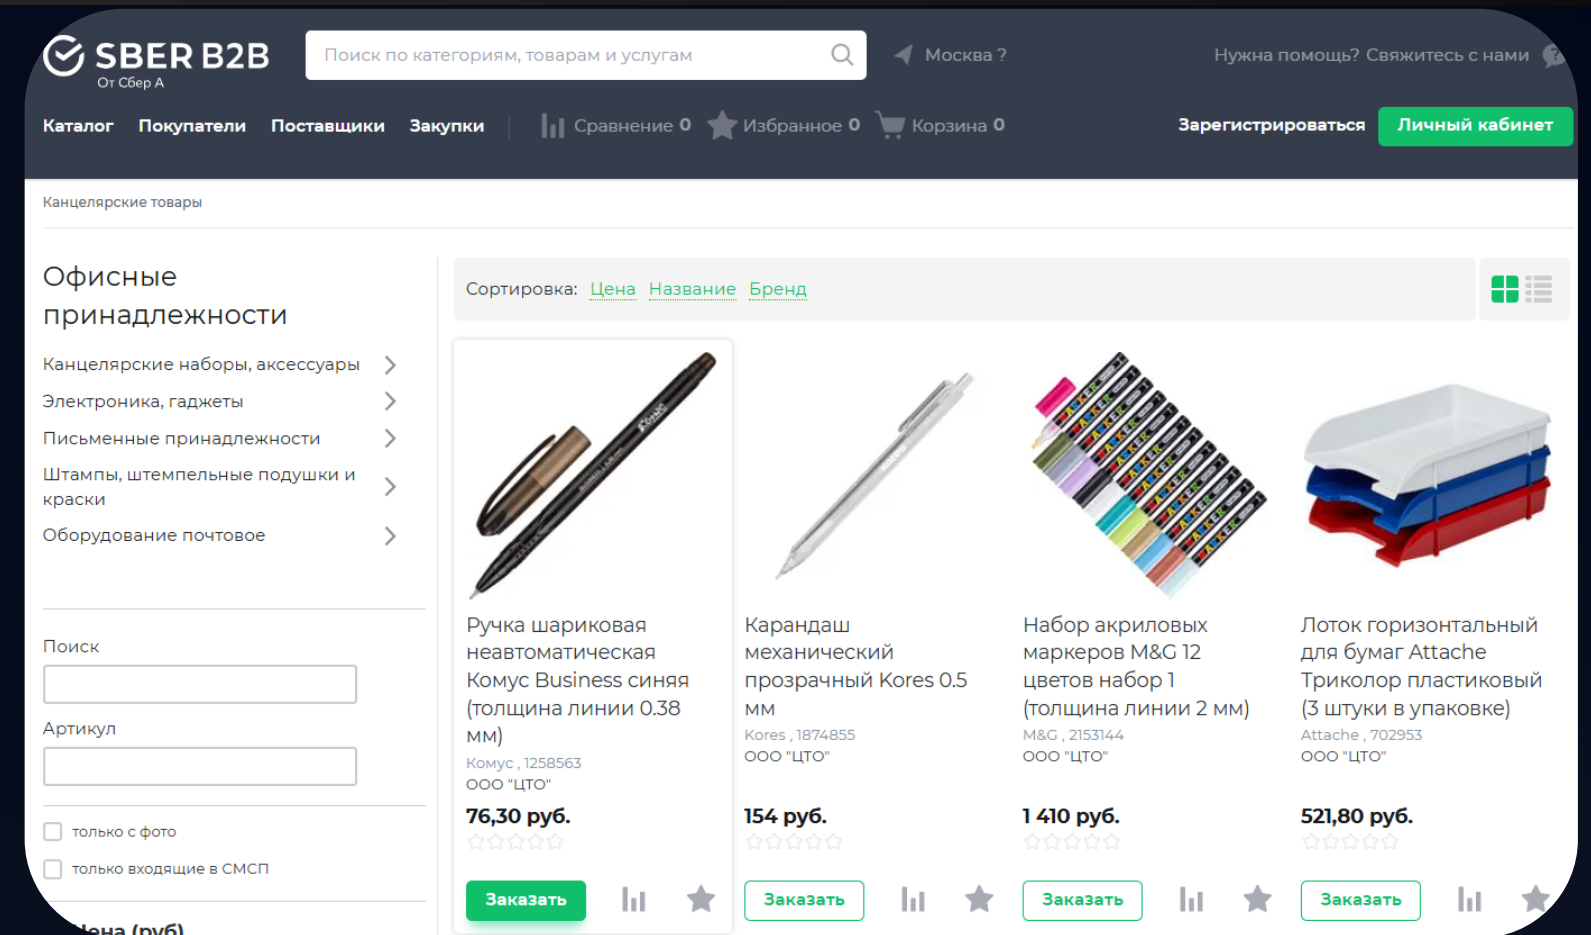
SBER B2B
От Сбер А

Поиск по категориям, товарам и услугам

Москва ?

Нужна помощь? Свяжитесь с нами

Каталог Покупатели Поставщики Закупки Сравнение 0 Избранное 0 Корзина 0 Зарегистрироваться Личный кабинет

Канцелярские товары

Офисные принадлежности

Канцелярские наборы, аксессуары
Электроника, гаджеты
Письменные принадлежности
Штампы, штемпельные подушки и краски
Оборудование почтовое

Поиск

Артикул

только с фото
только входящие в СМСП

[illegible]ена (руб)

Сортировка: Цена Название Бренд

Ручка шариковая неавтоматическая Комус Business синяя (толщина линии 0.38 мм)
Комус , 1258563
ООО "ЦТО"
76,30 руб.
Заказать

Карандаш механический прозрачный Kores 0.5 мм
Kores , 1874855
ООО "ЦТО"
154 руб.
Заказать

Набор акриловых маркеров M&G 12 цветов набор 1 (толщина линии 2 мм)
M&G , 2153144
ООО "ЦТО"
1 410 руб.
Заказать

Лоток горизонтальный для бумаг Attache Триколор пластиковый (3 штуки в упаковке)
Attache , 702953
ООО "ЦТО"
521,80 руб.
Заказать